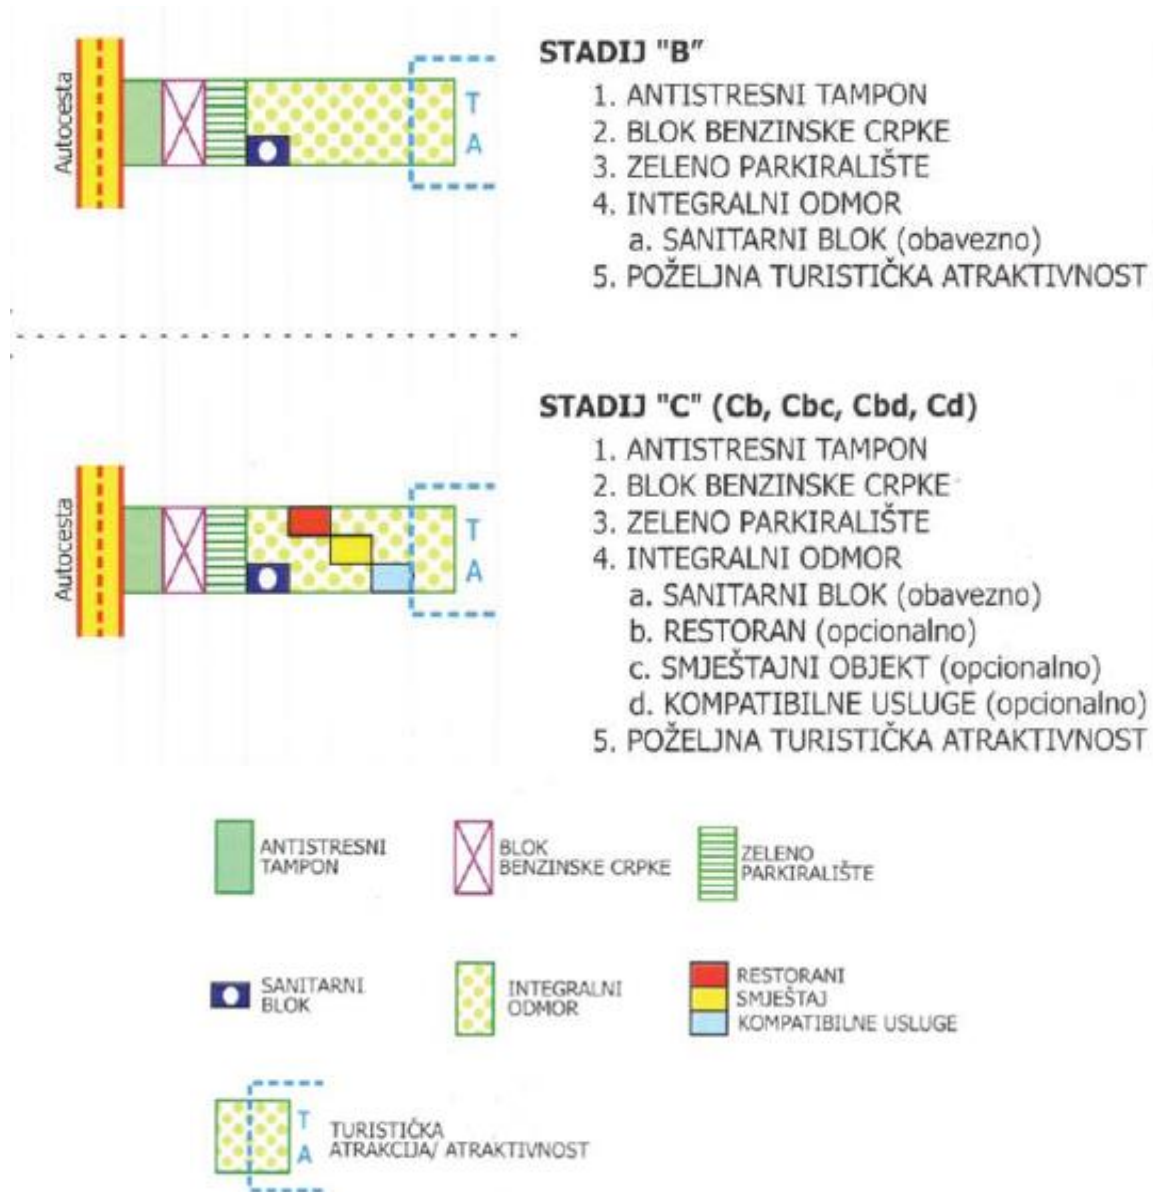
Autocesta

T
A

STADIJ "B"
1. ANTISTRESNI TAMPON
2. BLOK BENZINSKE CRPKE
3. ZELENO PARKIRALIŠTE
4. INTEGRALNI ODMOR
a. SANITARNI BLOK (obavezno)
5. POŽELJNA TURISTIČKA ATRAKTIVNOST

Autocesta

T
A

STADIJ "C" (Cb, Cbc, Cbd, Cd)
1. ANTISTRESNI TAMPON
2. BLOK BENZINSKE CRPKE
3. ZELENO PARKIRALIŠTE
4. INTEGRALNI ODMOR
a. SANITARNI BLOK (obavezno)
b. RESTORAN (opcionalno)
c. SMJEŠTAJNI OBJEKT (opcionalno)
d. KOMPATIBILNE USLUGE (opcionalno)
5. POŽELJNA TURISTIČKA ATRAKTIVNOST

ANTISTRESNI TAMPON

BLOK BENZINSKE CRPKE

ZELENO PARKIRALIŠTE

SANITARNI BLOK

INTEGRALNI ODMOR

RESTORANI
SMJEŠTAJ
KOMPATIBILNE USLUGE

T
A
TURISTIČKA ATRAKCIJA/ ATRAKTIVNOST